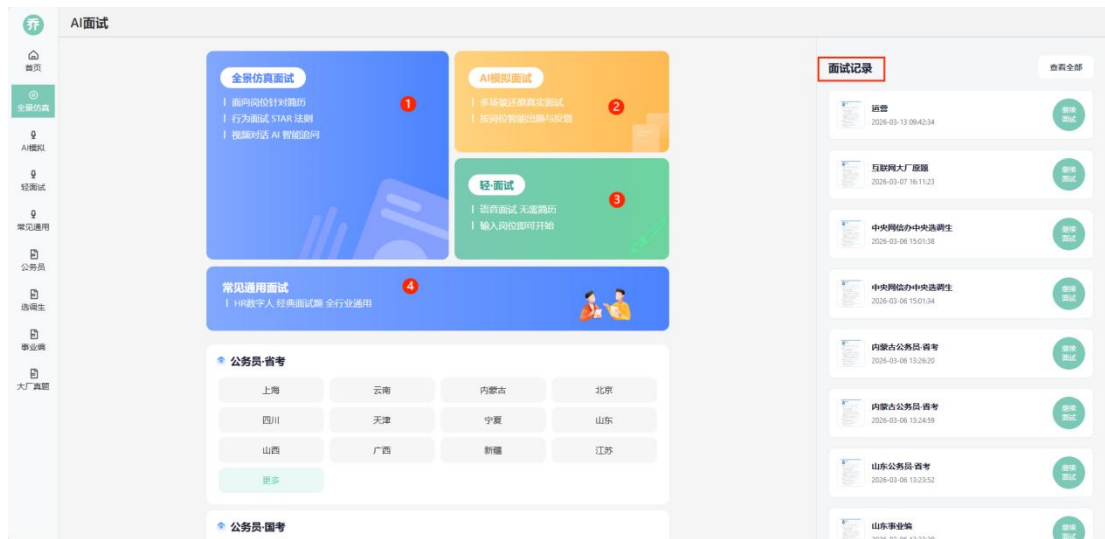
乔 AI面试

首页
全景仿真
AI模拟
轻面试
常见通用
公务员
选调生
事业编
大厂真题

全景仿真面试
| 面向岗位针对简历
| 行为面试 STAR 法则
| 视频对话 AI 智能追问
1

AI模拟面试
| 多场景还原真实面试
| 按岗位智能出题与反馈
2

轻·面试
| 语音面试 无需简历
| 输入岗位即可开始
3

常见通用面试
| HR数字人 经典面试题 全行业通用
4

公务员·省考
| 上海 | 云南 | 内蒙古 | 北京 |
|---|---|---|---|
| 四川 | 天津 | 宁夏 | 山东 |
| 山西 | 广西 | 新疆 | 江苏 |
| 更多 | | | |

公务员·国考

面试记录
查看全部

运营
2026-03-13 09:42:34
继续面试

互联网大厂原题
2026-03-07 16:11:23
继续面试

中央网信办中央选调生
2026-03-06 15:01:38
继续面试

中央网信办中央选调生
2026-03-06 15:01:34
继续面试

内蒙古公务员-省考
2026-03-06 13:26:20
继续面试

内蒙古公务员-省考
2026-03-06 13:24:59
继续面试

山东公务员-省考
2026-03-06 13:23:52
继续面试

山东事业编
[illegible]
继续面试